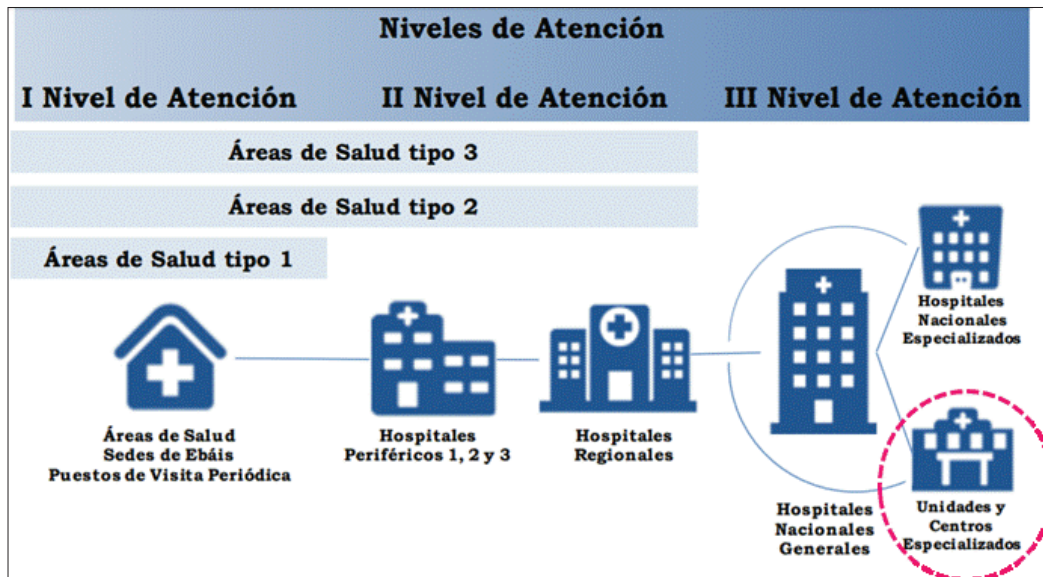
Niveles de Atención

I Nivel de Atención

II Nivel de Atención

III Nivel de Atención

Áreas de Salud tipo 3

Áreas de Salud tipo 2

Áreas de Salud tipo 1

Áreas de Salud
Sedes de Ebáis
Puestos de Visita Periódica

Hospitales
Periféricos 1, 2 y 3

Hospitales
Regionales

Hospitales
Nacionales
Generales

Hospitales
Nacionales
Especializados

Unidades y
Centros
Especializados